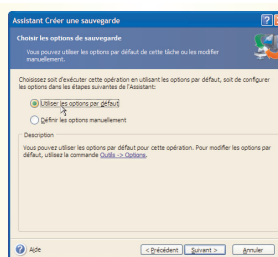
Assistant Créer une sauvegarde

Choisir les options de sauvegarde

Vous pouvez utiliser les options par défaut de cette tâche ou les modifier manuellement.

Choisissez soit d'exécuter cette opération en utilisant les options par défaut, soit de configurer les options dans les étapes suivantes de l'Assistant:

Utiliser les options par défaut

Définir les options manuellement

Description

Vous pouvez utiliser les options par défaut pour cette opération. Pour modifier les options par défaut, utilisez la commande Outils -> Options.

Aide

< Précédent

Suivant >

Annuler